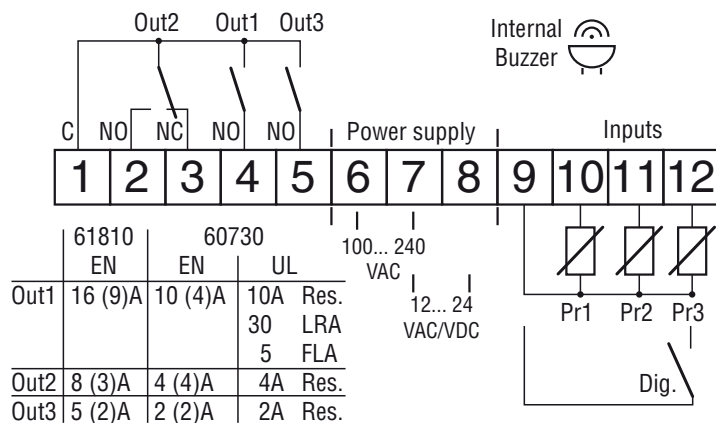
Out2 Out1 Out3

Internal Buzzer

C NO NC NO NO

Power supply

Inputs

1 2 3 4 5 6 7 8 9 10 11 12

100... 240 VAC

12... 24 VAC/VDC

Pr1 Pr2 Pr3

Dig.

| | 61810 EN | 60730 EN | UL | |
|---|---|---|---|---|
| Out1 | 16 (9)A | 10 (4)A | 10A | Res. |
| | | | 30 | LRA |
| | | | 5 | FLA |
| Out2 | 8 (3)A | 4 (4)A | 4A | Res. |
| Out3 | 5 (2)A | 2 (2)A | 2A | Res. |